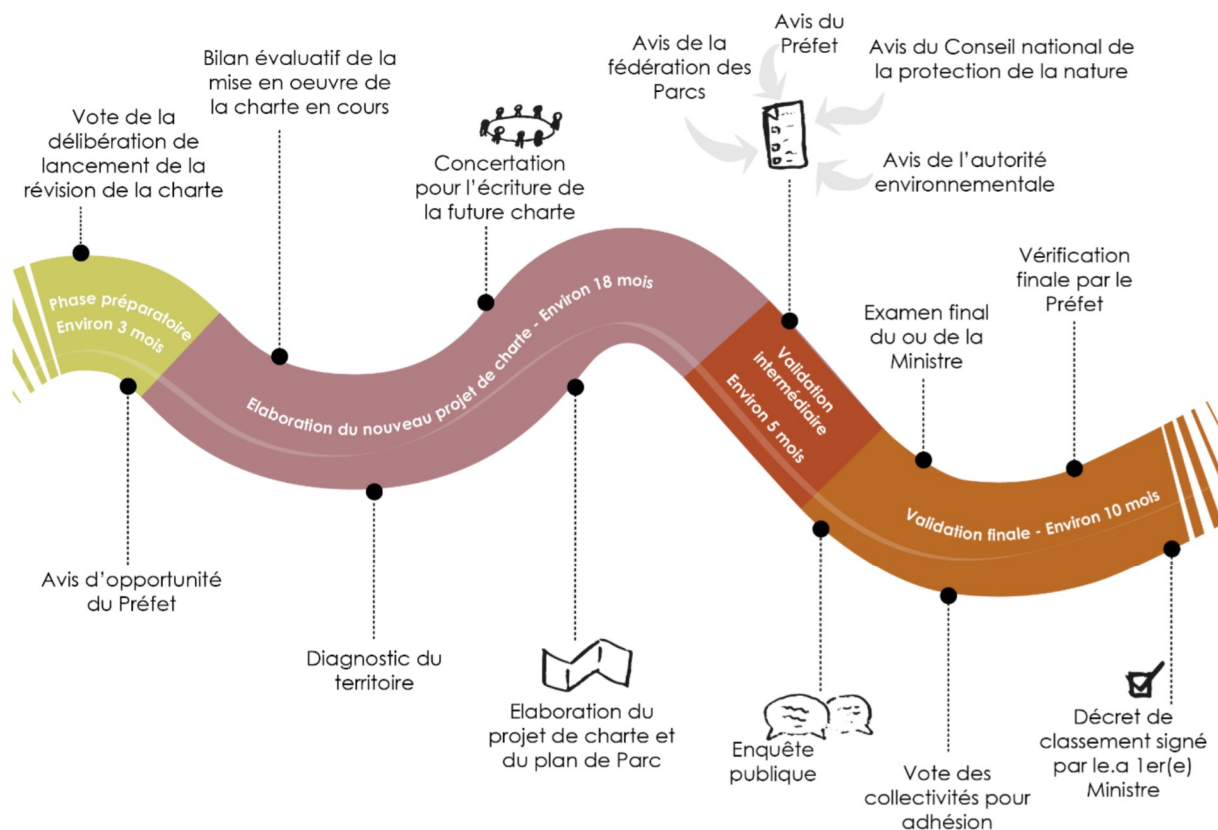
Vote de la délibération de lancement de la révision de la charte

Bilan évaluatif de la mise en oeuvre de la charte en cours

Concertation pour l'écriture de la future charte

Avis de la fédération des Parcs

Avis du Préfet

Avis du Conseil national de la protection de la nature

Avis de l'autorité environnementale

Phase préparatoire Environ 3 mois

Elaboration du nouveau projet de charte - Environ 18 mois

Validation intermédiaire Environ 5 mois

Validation finale - Environ 10 mois

Vérification finale par le Préfet

Examen final du ou de la Ministre

Avis d'opportunité du Préfet

Diagnostic du territoire

Elaboration du projet de charte et du plan de Parc

Enquête publique

Vote des collectivités pour adhésion

Décret de classement signé par le.a 1er(e) Ministre